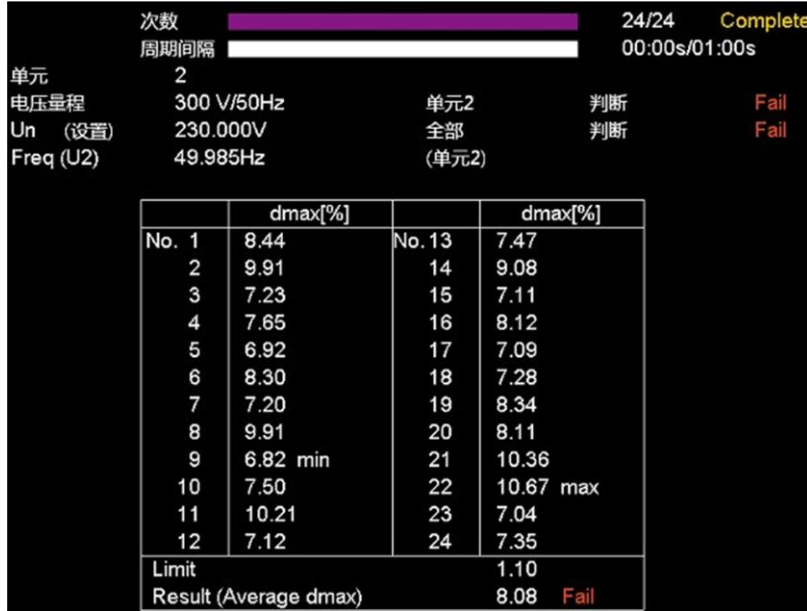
次数 24/24 Complete
周期间隔 00:00s/01:00s
单元 2
电压量程 300 V/50Hz 单元2 判断 Fail
Un (设置) 230.000V 全部 判断 Fail
Freq (U2) 49.985Hz (单元2)

| | dmax[%] | | dmax[%] |
|---|---|---|---|
| No. 1 | 8.44 | No. 13 | 7.47 |
| 2 | 9.91 | 14 | 9.08 |
| 3 | 7.23 | 15 | 7.11 |
| 4 | 7.65 | 16 | 8.12 |
| 5 | 6.92 | 17 | 7.09 |
| 6 | 8.30 | 18 | 7.28 |
| 7 | 7.20 | 19 | 8.34 |
| 8 | 9.91 | 20 | 8.11 |
| 9 | 6.82 min | 21 | 10.36 |
| 10 | 7.50 | 22 | 10.67 max |
| 11 | 10.21 | 23 | 7.04 |
| 12 | 7.12 | 24 | 7.35 |
| Limit | | | 1.10 |
| Result (Average dmax) | | | 8.08 Fail |